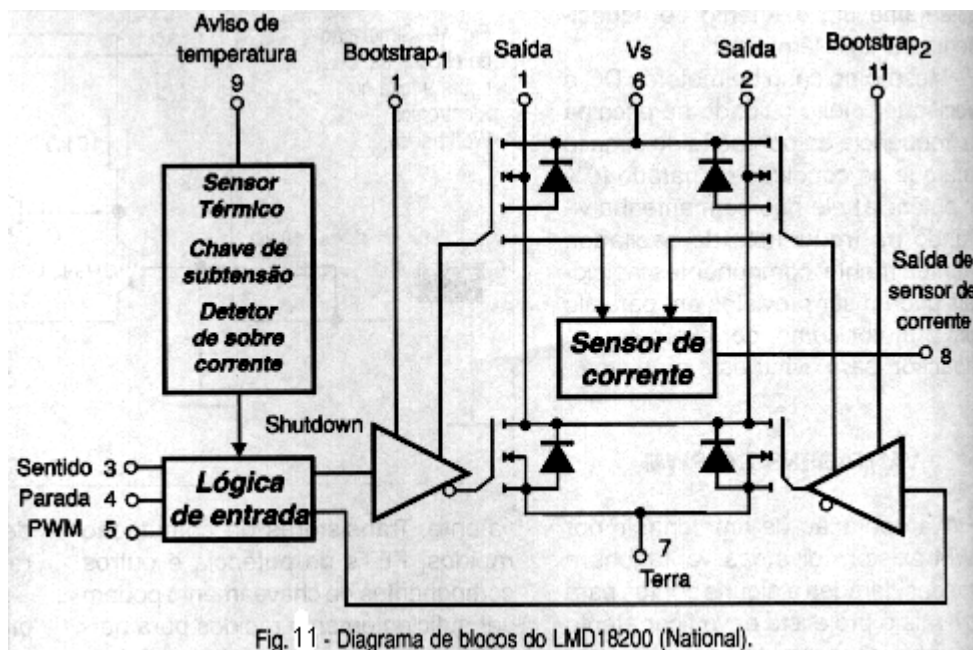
Aviso de temperatura
9

Bootstrap$_1$
1

Saída
1

Vs
6

Saída
2

Bootstrap$_2$
11

Sensor Térmico
Chave de subtensão
Detetor de sobre corrente

Sensor de corrente

Saída de sensor de corrente
8

Shutdown

Sentido 3
Parada 4
PWM 5

Lógica de entrada

7
Terra

Fig. 11 - Diagrama de blocos do LMD18200 (National).